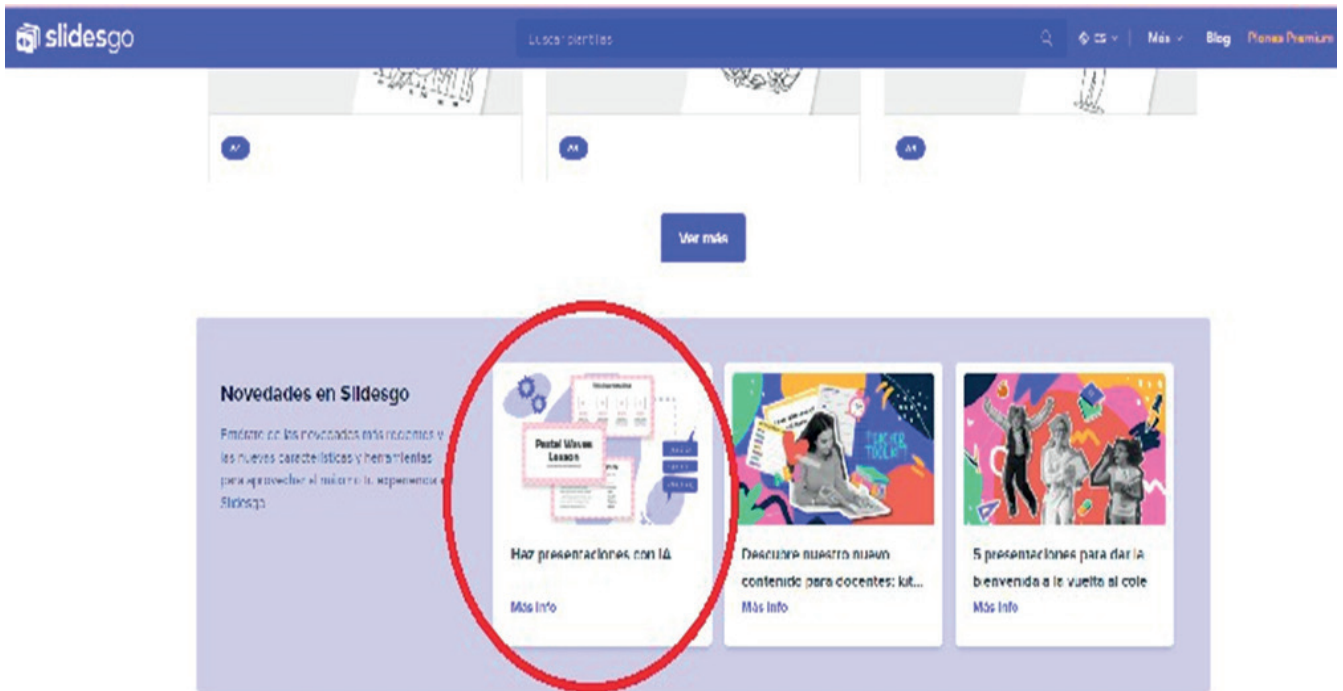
slidesgo

Buscar plantillas

ES

Más

Blog

Planes Premium

A4

A4

A4

Ver más

Novedades en Slidesgo

Entérate de las novedades más recientes y las nuevas características y herramientas para aprovechar al máximo tu experiencia en Slidesgo

Postal Waves Lesson

Haz presentaciones con IA

Más info

TEACHER TOOLKIT

Descubre nuestro nuevo contenido para docentes: kit...

Más info

5 presentaciones para dar la bienvenida a la vuelta al cole

Más info